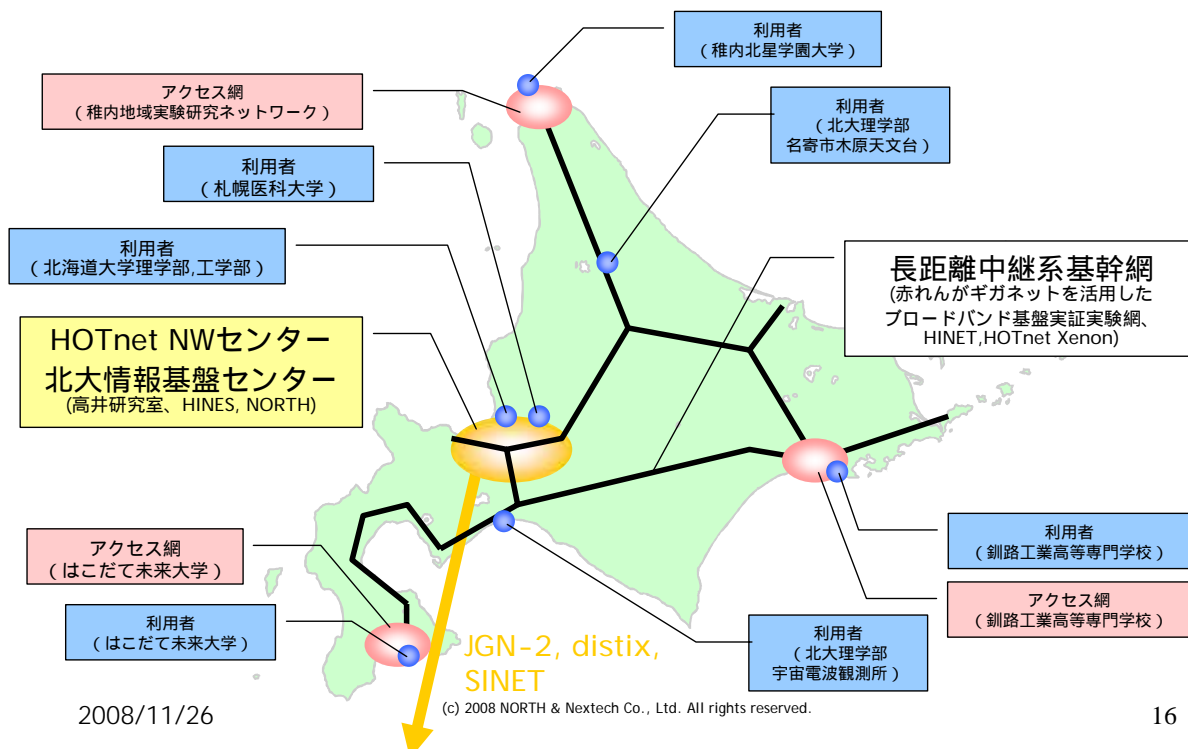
利用者
（稚内北星学園大学）

アクセス網
（稚内地域実験研究ネットワーク）

利用者
（北大理学部
名寄市木原天文台）

利用者
（札幌医科大学）

利用者
（北海道大学理学部,工学部）

長距離中継系基幹網
(赤れんがギガネットを活用した
ブロードバンド基盤実証実験網、
HINET,HOTnet Xenon)

HOTnet NWセンター
北大情報基盤センター
(高井研究室、HINES, NORTH)

アクセス網
（はこだて未来大学）

利用者
（釧路工業高等専門学校）

アクセス網
（釧路工業高等専門学校）

利用者
（はこだて未来大学）

JGN-2, distix,
SINET

利用者
（北大理学部
宇宙電波観測所）

2008/11/26

(c) 2008 NORTH & Nextech Co., Ltd. All rights reserved.

16